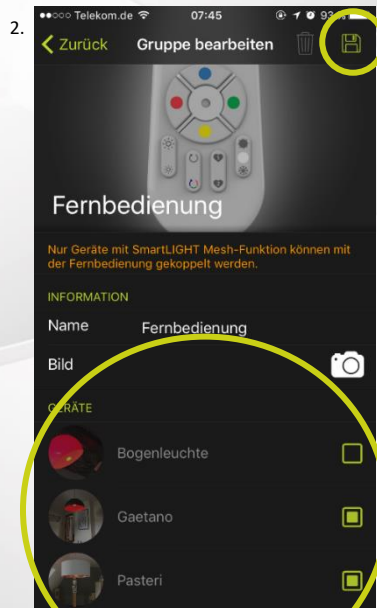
2.

●●○○○ Telekom.de 07:45 93

Zurück Gruppe bearbeiten

Fernbedienung

Nur Geräte mit SmartLIGHT Mesh-Funktion können mit der Fernbedienung gekoppelt werden.

INFORMATION

Name Fernbedienung

Bild

GERÄTE

Bogenleuchte

Gaetano

Pasteri